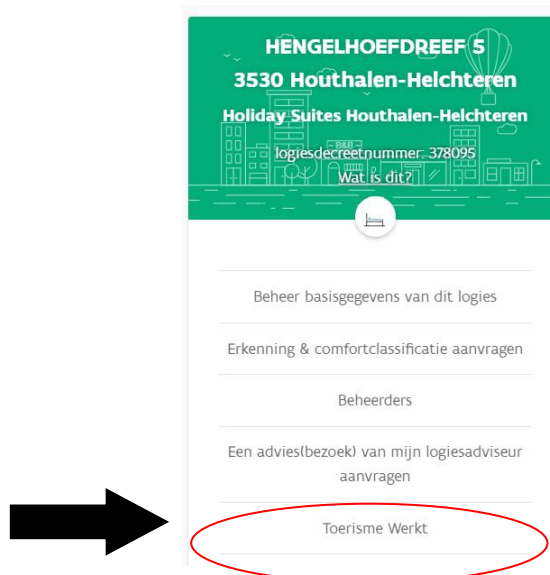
HENGELHOEFDREEF 5
3530 Houthalen-Helchteren
Holiday Suites Houthalen-Helchteren

logiesdecreetnummer: 378095
Wat is dit?

B&B

Beheer basisgegevens van dit logies

Erkenning & comfortclassificatie aanvragen

Beheerders

Een advies(bezoek) van mijn logiesadviseur aanvragen

Toerisme Werkt